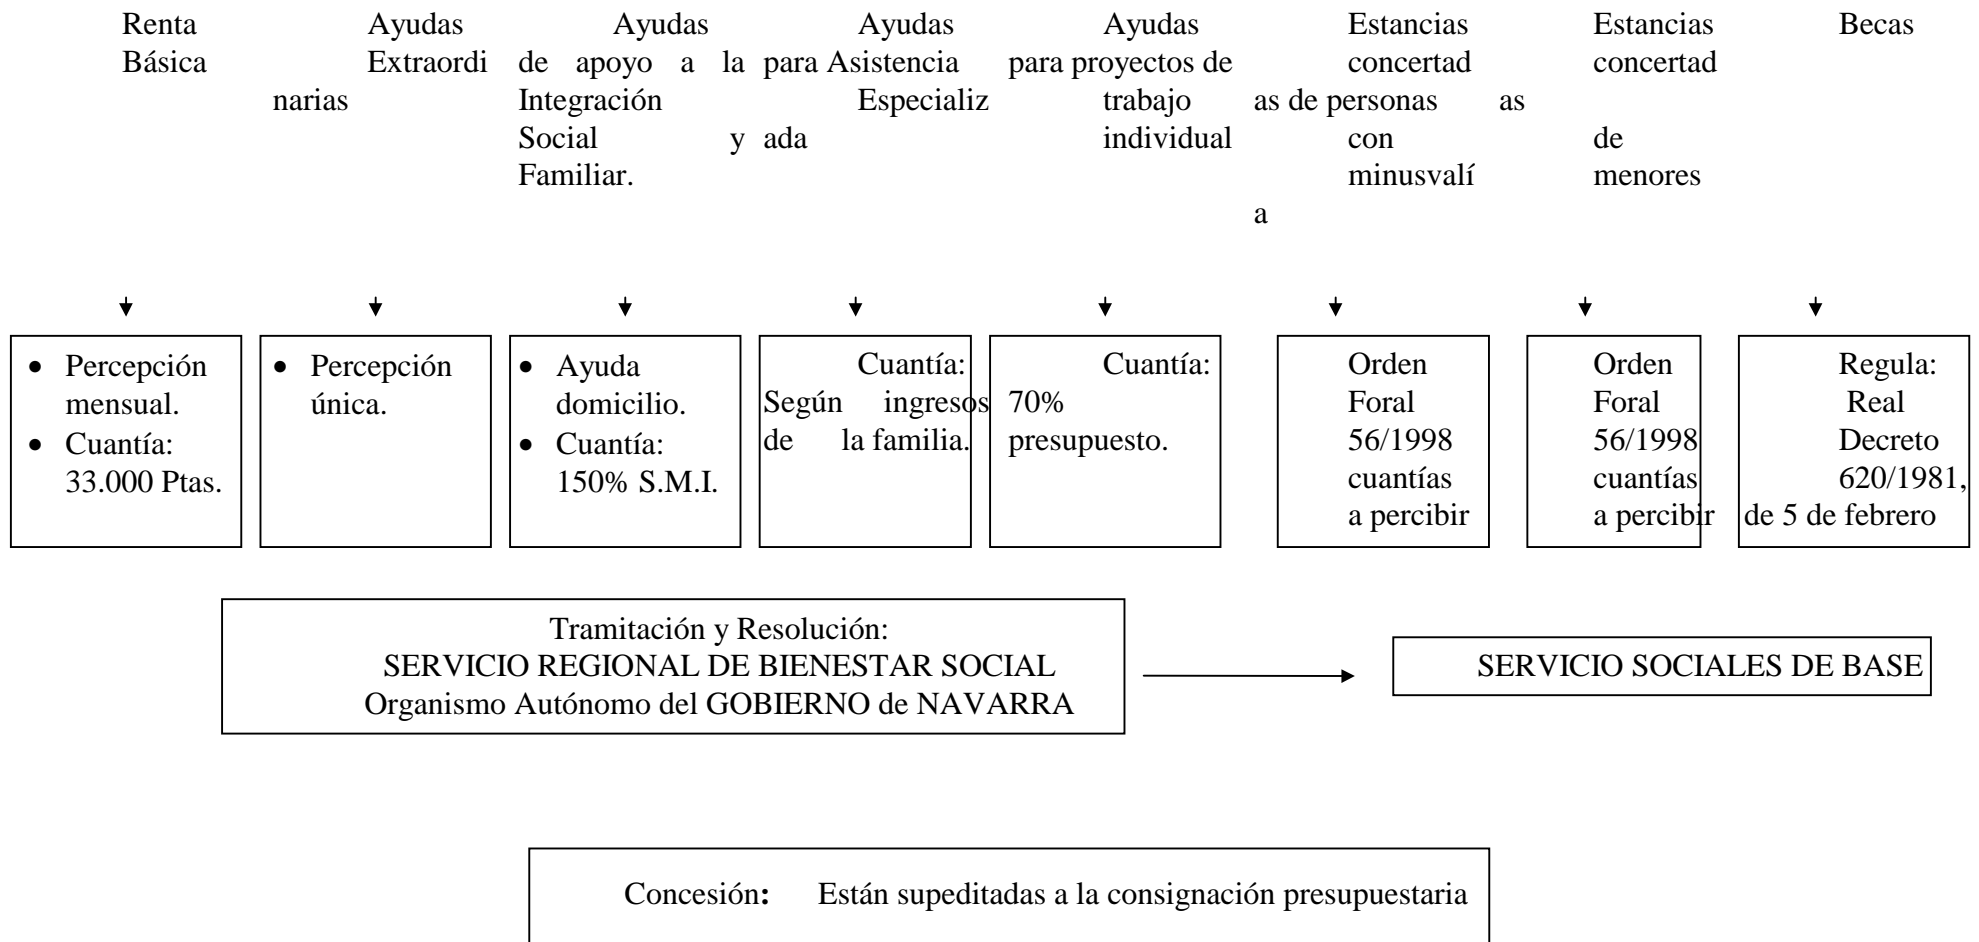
Renta Básica

Ayudas Extraordinarias

Ayudas de apoyo a la Integración Social y Familiar.

Ayudas para Asistencia Especializada

Ayudas para proyectos de trabajo individual

Estancias concertadas de personas con minusvalía

Estancias concertadas de menores

Becas

- Percepción mensual.
- Cuantía: 33.000 Ptas.

- Percepción única.

- Ayuda domicilio.
- Cuantía: 150% S.M.I.

Cuantía: Según ingresos de la familia.

Cuantía: 70% presupuesto.

Orden Foral 56/1998 cuantías a percibir

Orden Foral 56/1998 cuantías a percibir

Regula: Real Decreto 620/1981, de 5 de febrero

Tramitación y Resolución:
SERVICIO REGIONAL DE BIENESTAR SOCIAL
Organismo Autónomo del GOBIERNO de NAVARRA

SERVICIO SOCIALES DE BASE

Concesión: Están supeditadas a la consignación presupuestaria